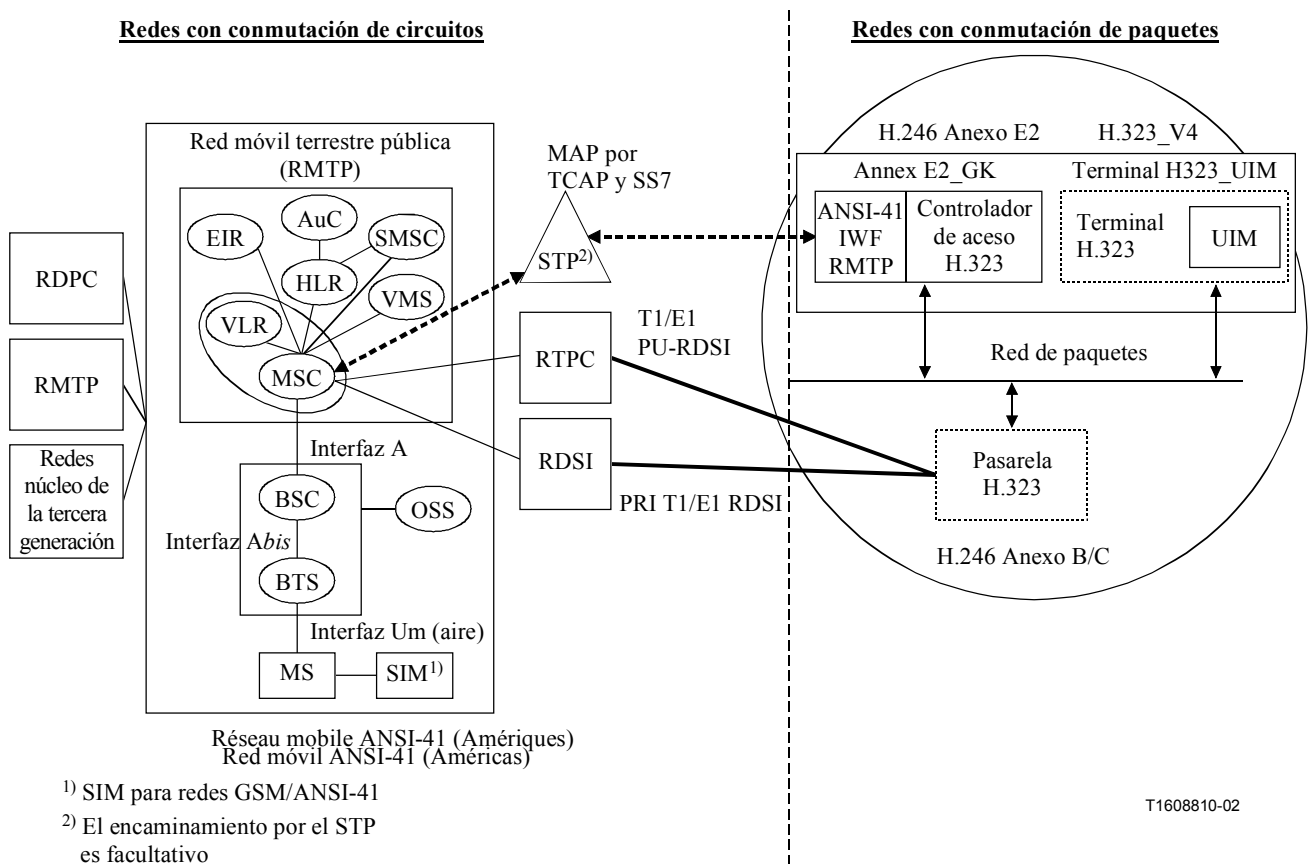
Redes con conmutación de circuitos

Redes con conmutación de paquetes

Red móvil terrestre pública (RMTP)

MAP por TCAP y SS7

H.246 Anexo E2

H.323_V4

Annex E2_GK

Terminal H323_UIM

ANSI-41 IWF RMTP

Controlador de aceso H.323

Terminal H.323

UIM

AuC

EIR

SMSC

HLR

VMS

VLR

MSC

STP$^{2)}$

RDPC

RMTP

Redes núcleo de la tercera generación

T1/E1 PU-RDSI

RTPC

Red de paquetes

Interfaz A

RDSI

Pasarela H.323

BSC

OSS

PRI T1/E1 RDSI

Interfaz A*bis*

BTS

H.246 Anexo B/C

Interfaz Um (aire)

MS

SIM$^{1)}$

Réseau mobile ANSI-41 (Amériques)
Red móvil ANSI-41 (Américas)

$^{1)}$ SIM para redes GSM/ANSI-41

$^{2)}$ El encaminamiento por el STP es facultativo

T1608810-02